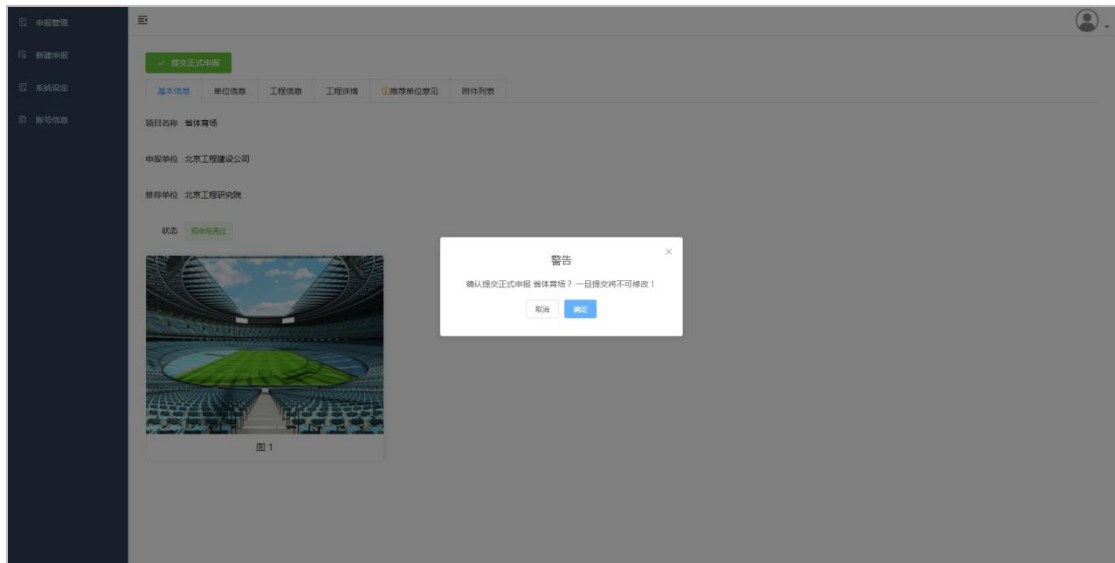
申报管理
新建申报
系统设定
帐号信息

✓ 提交正式申报

基本信息 | 单位信息 | 工程信息 | 工程详情 | 推荐单位意见 | 附件列表

项目名称 省体育场

申报单位 北京工程建设公司

推荐单位 北京工程研究院

状态 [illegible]

图 1

警告
×
确认提交正式申报 省体育场？一旦提交将不可修改！
取消 确定